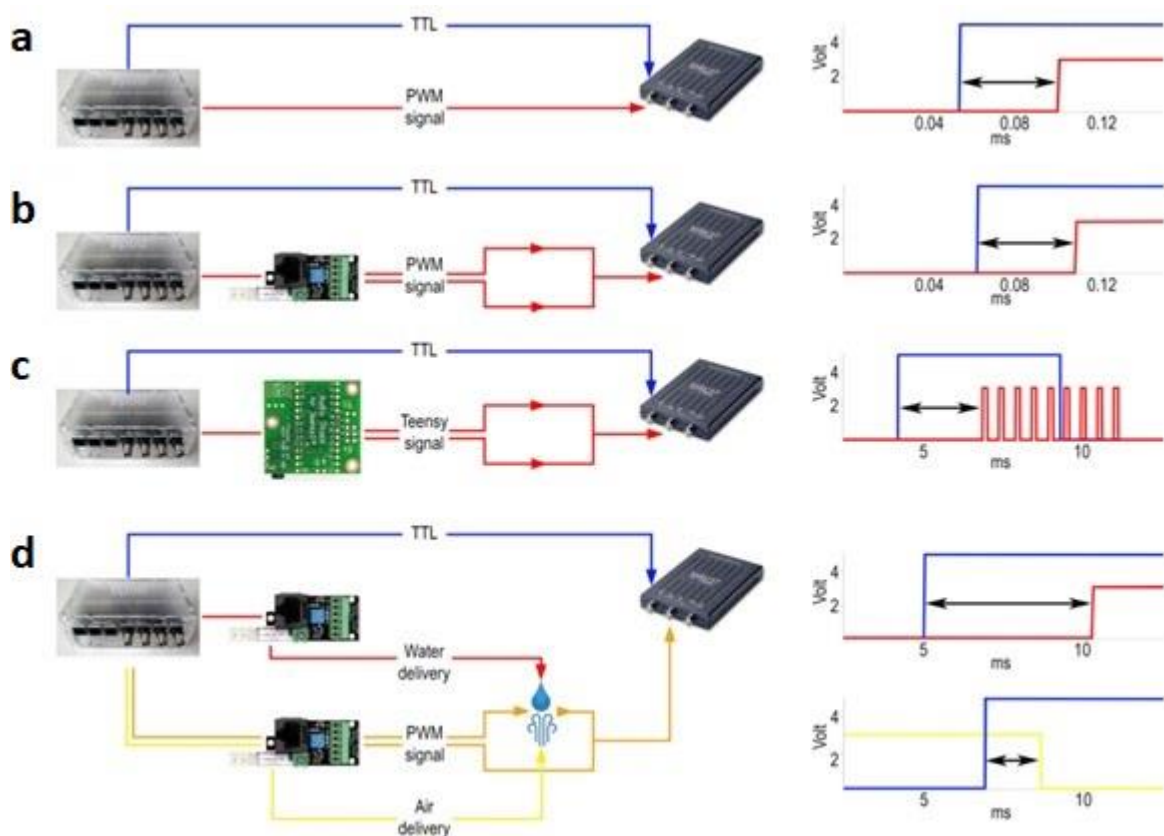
a

TTL

PWM signal

Volt
4
2
0.04 0.08 0.12
ms

b

TTL

PWM signal

Volt
4
2
0.04 0.08 0.12
ms

c

TTL

Teensy signal

Volt
4
2
5 ms 10

d

TTL

Water delivery

PWM signal

Air delivery

Volt
4
2
5 ms 10

Volt
4
2
5 ms 10